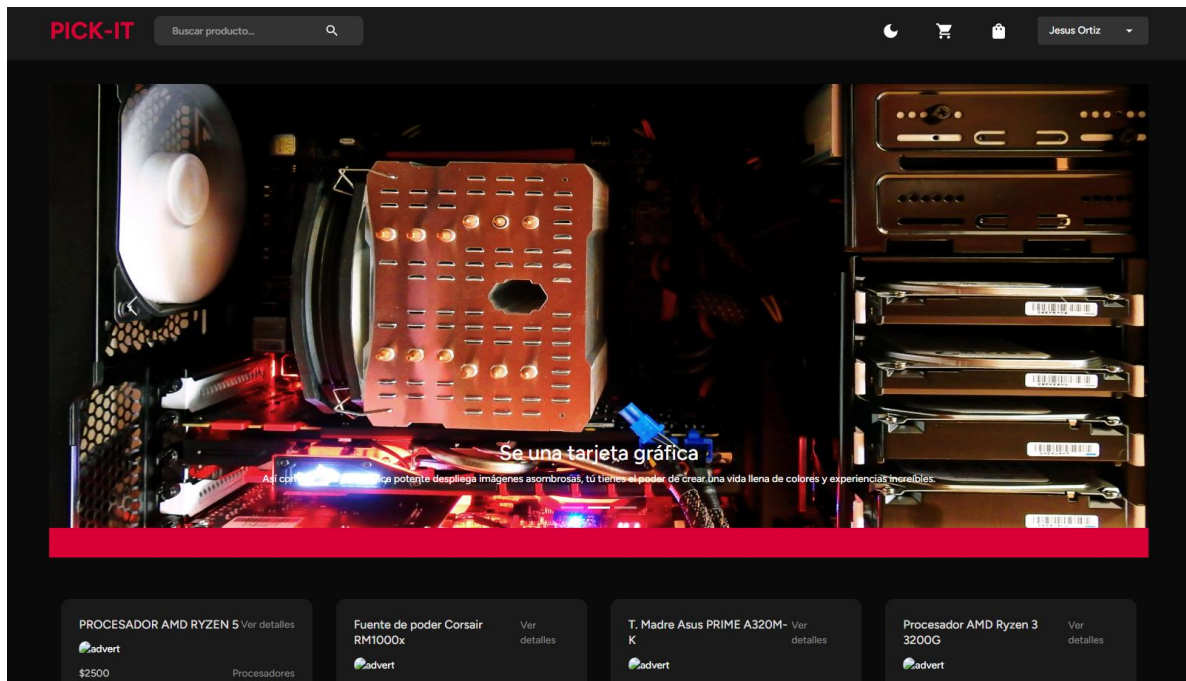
PICK-IT
Buscar producto...

Jesus Ortiz

Se una tarjeta gráfica
Así co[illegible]ca potente despliega imágenes asombrosas, tú tienes el poder de crear una vida llena de colores y experiencias increíbles.

PROCESADOR AMD RYZEN 5
Ver detalles
advert
$2500
Procesadores

Fuente de poder Corsair RM1000x
Ver detalles
advert

T. Madre Asus PRIME A320M-K
Ver detalles
advert

Procesador AMD Ryzen 3 3200G
Ver detalles
advert